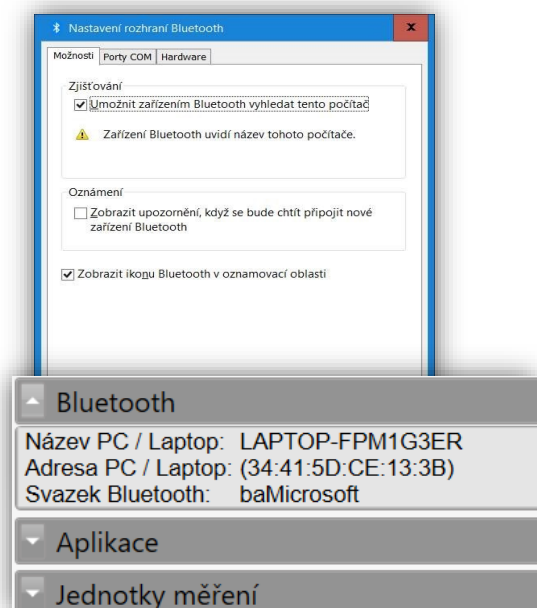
Nastavení rozhraní Bluetooth

x

Možnosti | Porty COM | Hardware

Zjišťování

Umožnit zařízením Bluetooth vyhledat tento počítač

Zařízení Bluetooth uvidí název tohoto počítače.

Oznámení

Zobrazit upozornění, když se bude chtít připojit nové zařízení Bluetooth

Zobrazit ikonu Bluetooth v oznamovací oblasti

Bluetooth

Název PC / Laptop: LAPTOP-FPM1G3ER
Adresa PC / Laptop: (34:41:5D:CE:13:3B)
Svazek Bluetooth: baMicrosoft

Aplikace

Jednotky měření